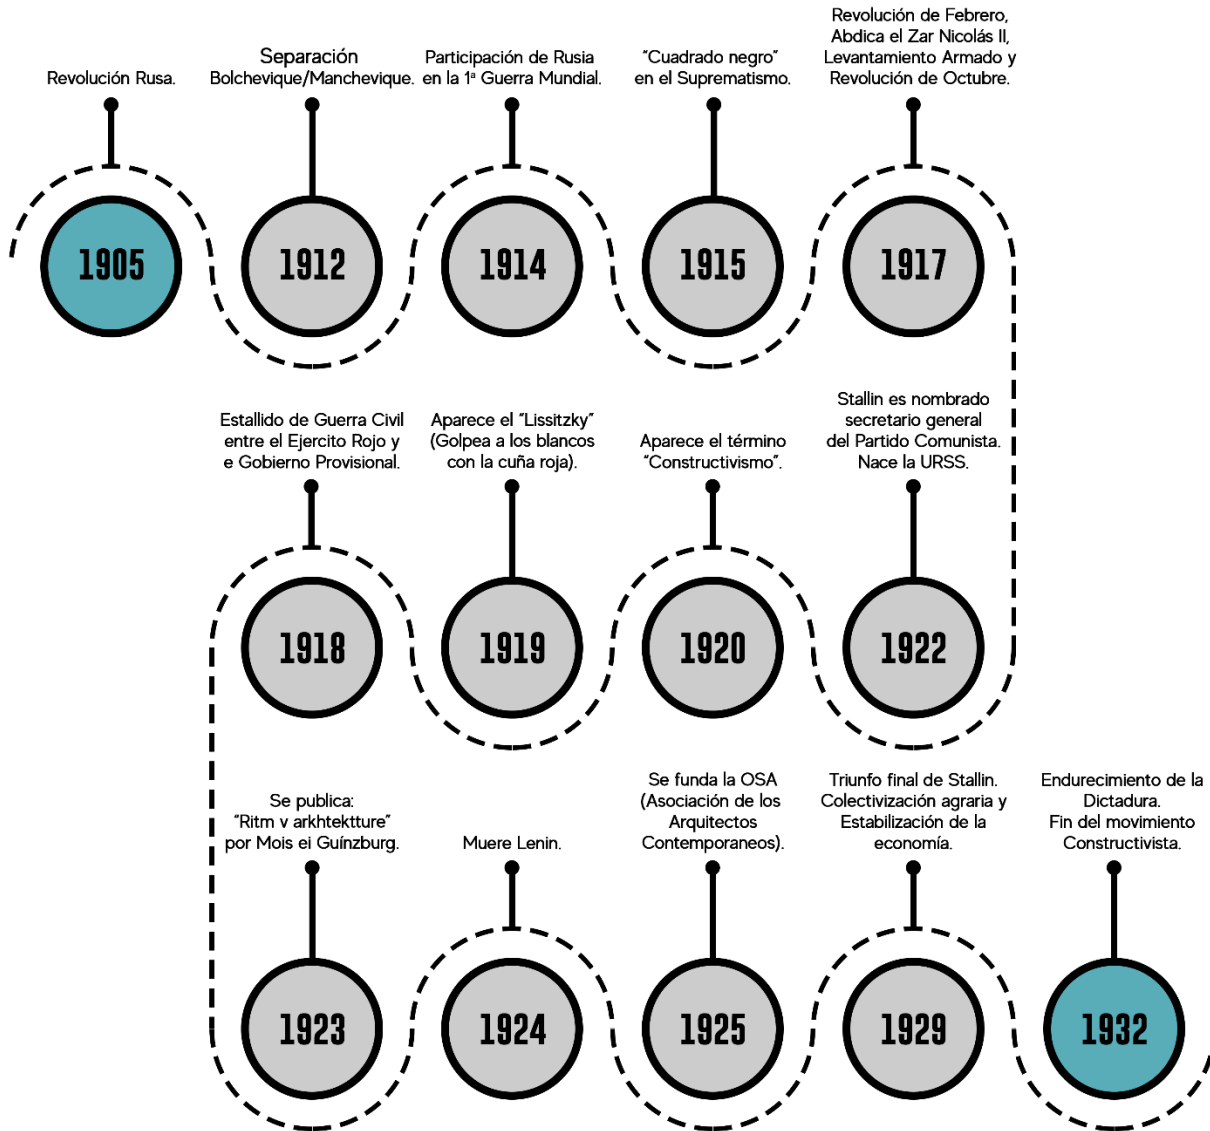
Revolución Rusa.

1905

Separación Bolchevique/Manchevique.

1912

Participación de Rusia en la 1ª Guerra Mundial.

1914

"Cuadrado negro" en el Suprematismo.

1915

Revolución de Febrero, Abdica el Zar Nicolás II, Levantamiento Armado y Revolución de Octubre.

1917

Estallido de Guerra Civil entre el Ejercito Rojo y e Gobierno Provisional.

1918

Aparece el "Lissitzky" (Golpea a los blancos con la cuña roja).

1919

Aparece el término "Constructivismo".

1920

Stallin es nombrado secretario general del Partido Comunista. Nace la URSS.

1922

Se publica: "Ritm v arkhtektture" por Mois ei Guínzburg.

1923

Muere Lenin.

1924

Se funda la OSA (Asociación de los Arquitectos Contemporaneos).

1925

Triunfo final de Stallin. Colectivización agraria y Estabilización de la economía.

1929

Endurecimiento de la Dictadura. Fin del movimiento Constructivista.

1932